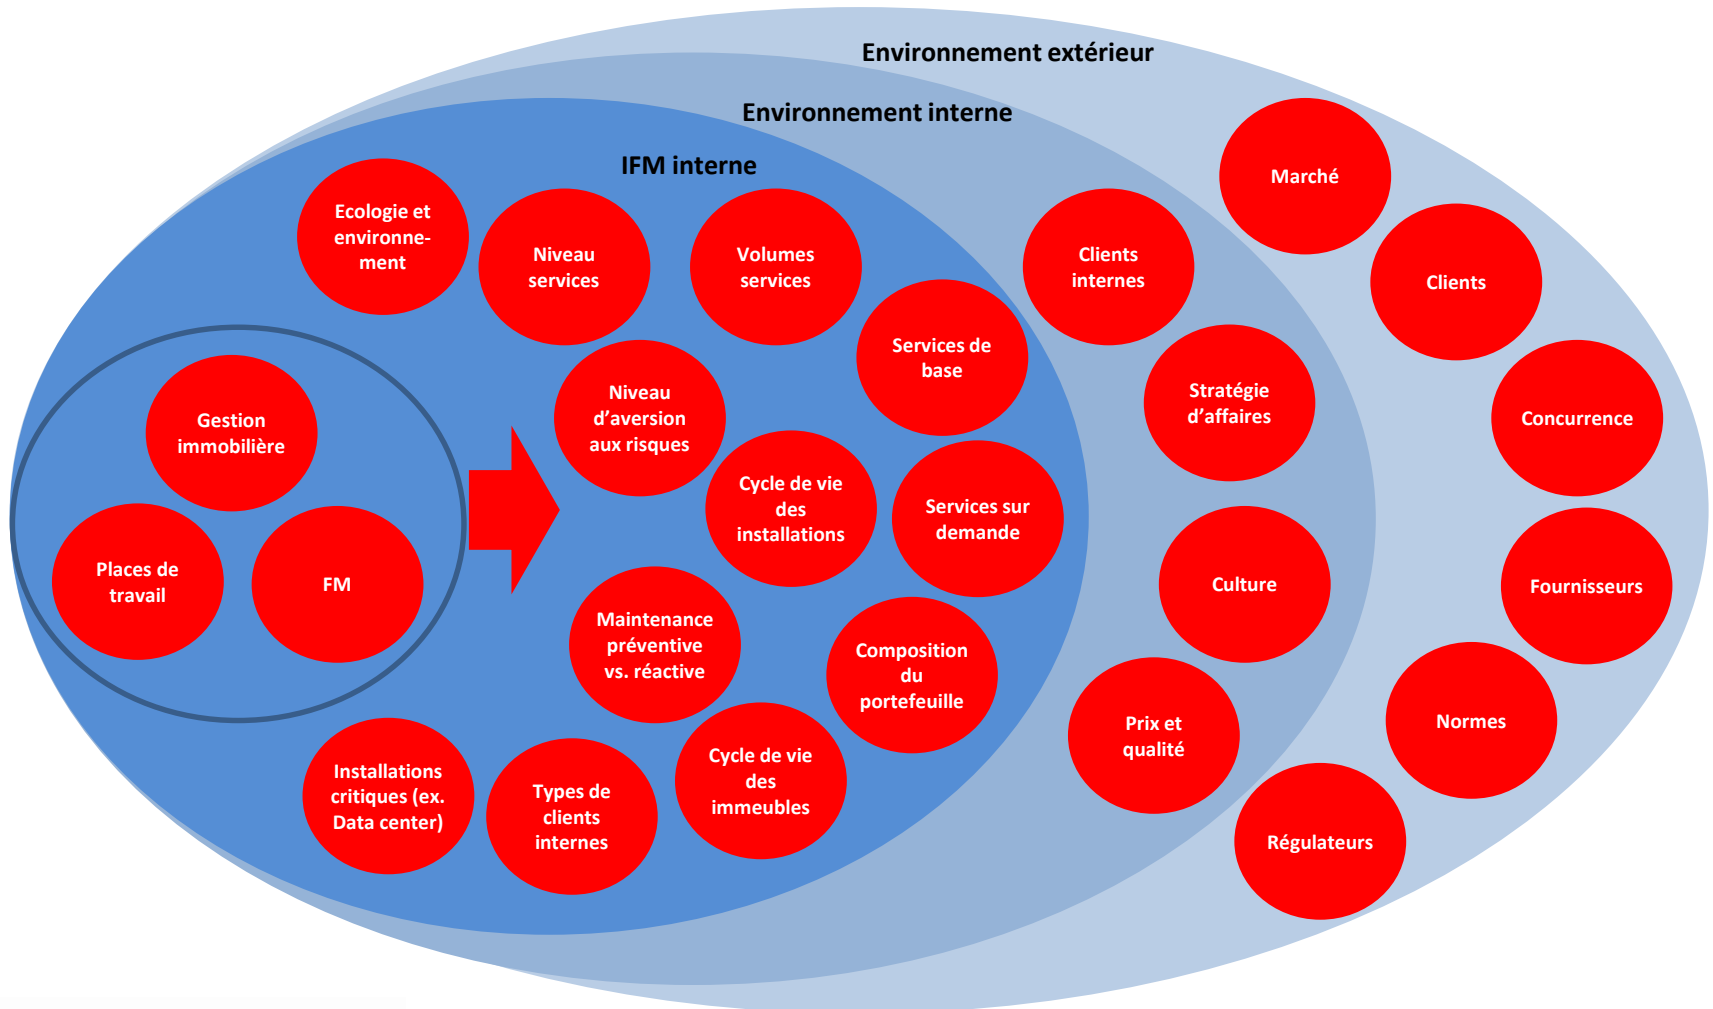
Environnement extérieur

Environnement interne

IFM interne

Ecologie et environnement

Niveau services

Volumes services

Gestion immobilière

Places de travail

FM

Niveau d'aversion aux risques

Services de base

Cycle de vie des installations

Services sur demande

Maintenance préventive vs. réactive

Composition du portefeuille

Installations critiques (ex. Data center)

Types de clients internes

Cycle de vie des immeubles

Clients internes

Stratégie d'affaires

Culture

Prix et qualité

Marché

Clients

Concurrence

Fournisseurs

Normes

Régulateurs